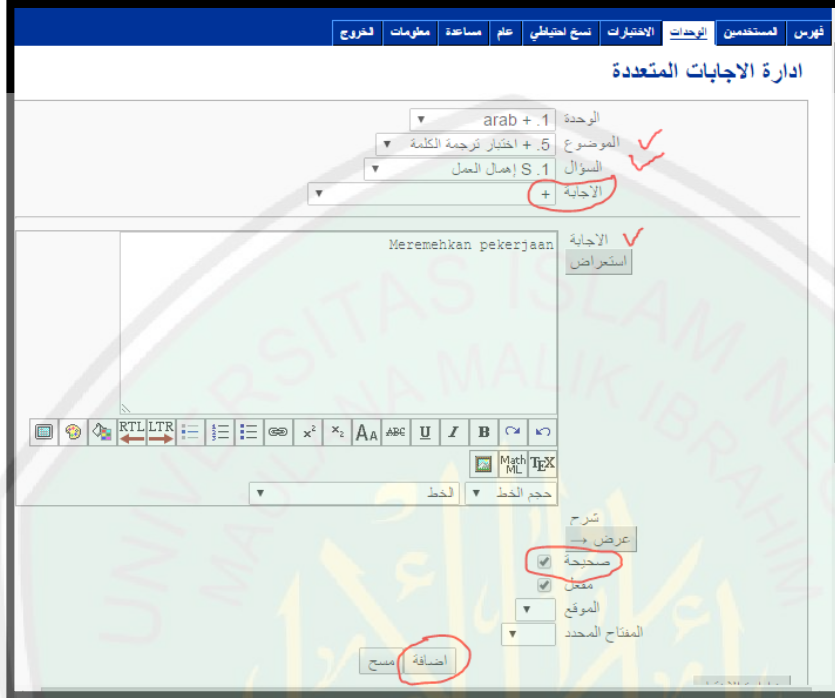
فهرس | المستخدمين | الوحدات | الاختبارات | نسخ احتياطي | علم | مساعدة | معلومات | الخروج

ادارة الاجابات المتعددة

الوحدة 1. + arab
الموضوع 5. + اختبار ترجمة الكلمة
السؤال 1. S إهمال العمل
الاجابة +

الاجابة
استعراض
Meremehkan pekerjaan

RTL LTR $x^2$ $x_2$ ABC U I B
Math ML $T_EX$
حجم الخط الخط

شرح
عرض ←
صحيحة
مفعل
الموقع
المفتاح المحدد
اضافة مسح

MAULANA MALIK IBRAHIM UNIVERSITAS ISLAM NEGERI